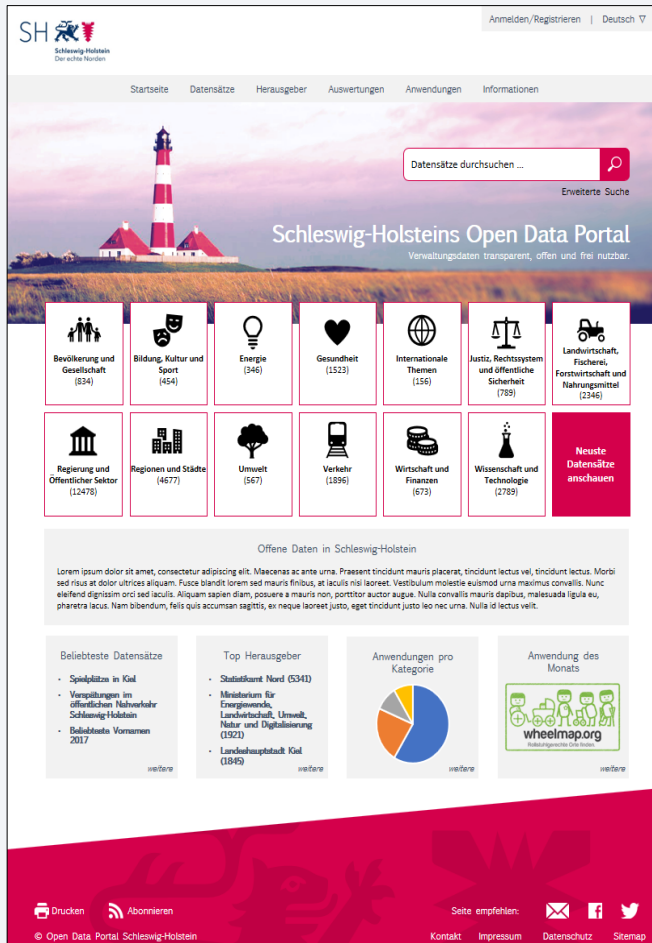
SH Schleswig-Holstein Der echte Norden

Anmelden/Registrieren | Deutsch

Startseite Datensätze Herausgeber Auswertungen Anwendungen Informationen

Datensätze durchsuchen ...

Erweiterte Suche

Schleswig-Holsteins Open Data Portal

Verwaltungsdaten transparent, offen und frei nutzbar.

Bevölkerung und Gesellschaft (834)

Bildung, Kultur und Sport (454)

Energie (346)

Gesundheit (1523)

Internationale Themen (156)

Justiz, Rechtssystem und öffentliche Sicherheit (789)

Landwirtschaft, Fischerei, Forstwirtschaft und Nahrungsmittel (2346)

Regierung und Öffentlicher Sektor (12478)

Regionen und Städte (4677)

Umwelt (567)

Verkehr (1896)

Wirtschaft und Finanzen (673)

Wissenschaft und Technologie (2789)

Neuste Datensätze anschauen

Offene Daten in Schleswig-Holstein

Lorem ipsum dolor sit amet, consectetur adipiscing elit. Maecenas ac ante urna. Praesent tincidunt mauris placerat, tincidunt lectus vel, tincidunt lectus. Morbi sed risus at dolor ultrices aliquam. Fusce blandit lorem sed mauris finibus, at iaculis nisi laoreet. Vestibulum molestie euismod urna maximus convallis. Nunc eleifend dignissim orci sed iaculis. Aliquam sapien diam, posuere a mauris non, porttitor auctor augue. Nulla convallis mauris dapibus, malesuada ligula eu, pharetra lacus. Nam bibendum, felis quis accumsan sagittis, ex neque laoreet justo, eget tincidunt justo leo nec urna. Nulla id lectus velit.

Beliebteste Datensätze

- Spielplätze in Kiel
- Verspätungen im öffentlichen Nahverkehr Schleswig-Holstein
- Beliebteste Vornamen 2017

weitere

Top Herausgeber

- Statistikamt Nord (5341)
- Ministerium für Energiewende, Landwirtschaft, Umwelt, Natur und Digitalisierung (1921)
- Landeshauptstadt Kiel (1845)

weitere

Anwendungen pro Kategorie

weitere

Anwendung des Monats

wheelmap.org Rollstuhlgerechte Orte finden.

weitere

Drucken Abonnieren

Seite empfehlen:

© Open Data Portal Schleswig-Holstein

Kontakt Impressum Datenschutz Sitemap